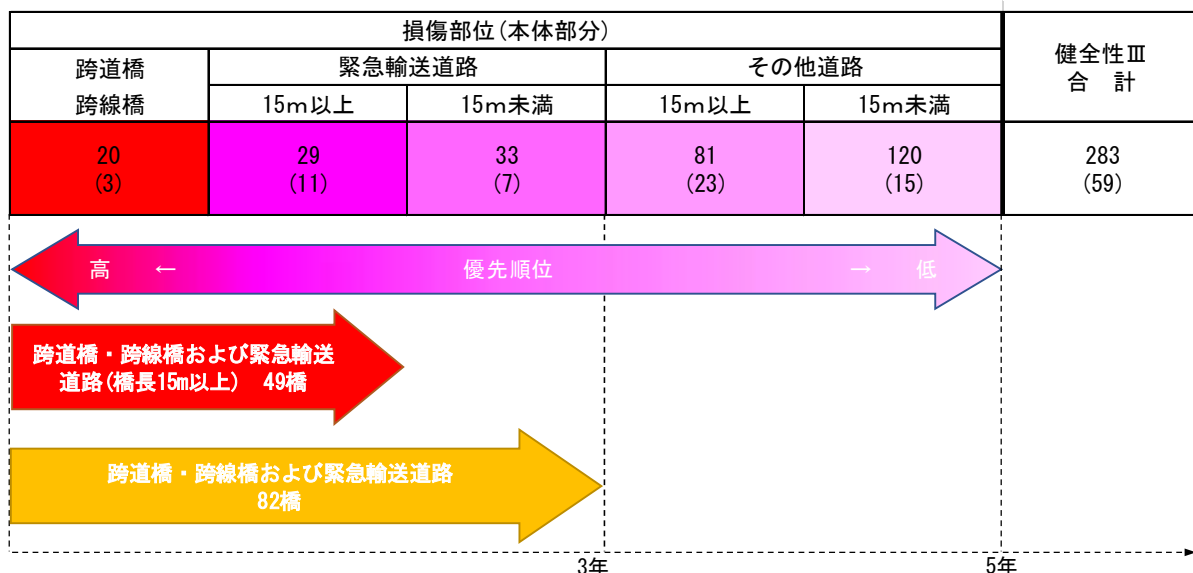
| 損傷部位(本体部分) | | | | | 健全性Ⅲ 合　計 |
|---|---|---|---|---|---|
| 跨道橋 跨線橋 | 緊急輸送道路 | | その他道路 | | |
| | 15m以上 | 15m未満 | 15m以上 | 15m未満 | |
| 20 (3) | 29 (11) | 33 (7) | 81 (23) | 120 (15) | 283 (59) |

高　←　優先順位　→　低

跨道橋・跨線橋および緊急輸送道路(橋長15m以上)　49橋

跨道橋・跨線橋および緊急輸送道路 82橋

3年

5年